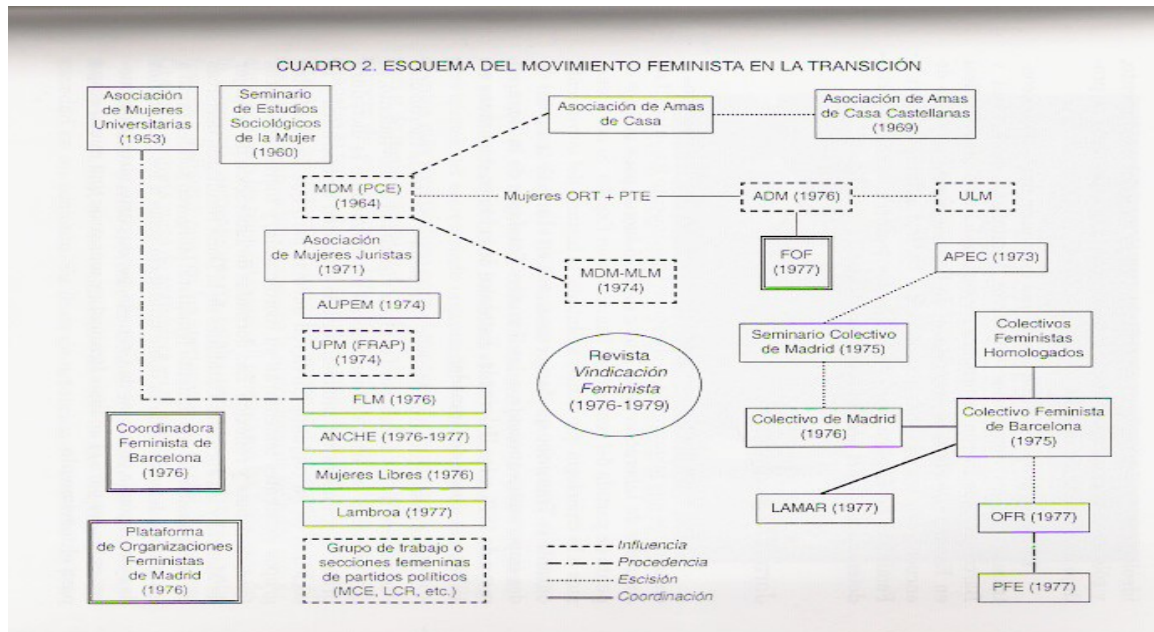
CUADRO 2. ESQUEMA DEL MOVIMIENTO FEMINISTA EN LA TRANSICIÓN

Asociación de Mujeres Universitarias (1953)

Seminario de Estudios Sociológicos de la Mujer (1960)

Asociación de Amas de Casa

Asociación de Amas de Casa Castellanas (1969)

MDM (PCE) (1964)

Mujeres ORT + PTE

ADM (1976)

ULM

FOF (1977)

Asociación de Mujeres Juristas (1971)

MDM-MLM (1974)

APEC (1973)

AUPEM (1974)

UPM (FRAP) (1974)

Seminario Colectivo de Madrid (1975)

Colectivos Feministas Homologados

Revista *Vindicación Feminista* (1976-1979)

FLM (1976)

Coordinadora Feminista de Barcelona (1976)

ANCHE (1976-1977)

Colectivo de Madrid (1976)

Colectivo Feminista de Barcelona (1975)

Mujeres Libres (1976)

Lambroa (1977)

LAMAR (1977)

OFR (1977)

Plataforma de Organizaciones Feministas de Madrid (1976)

Grupo de trabajo o secciones femeninas de partidos políticos (MCE, LCR, etc.)

Influencia
Procedencia
Escisión
Coordinación

PFE (1977)